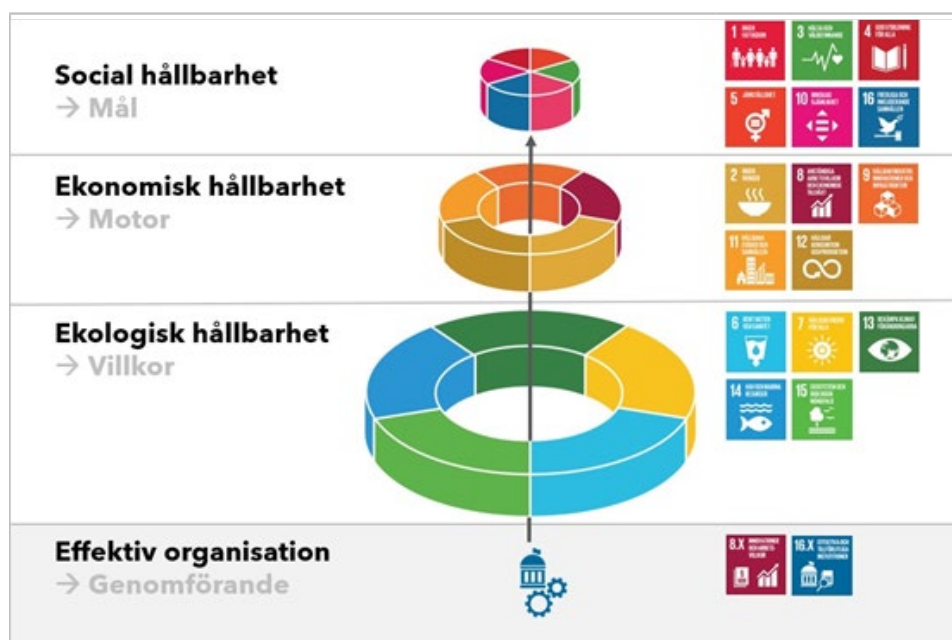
Social hållbarhet
→ Mål

1 INGEN FATTIGDOM
3 HÄLSA OCH VÄLBEFINNANDE
4 GOD UTBILDNING FÖR ALLA
5 JÄMSTÄLLDHET
10 MINSKAD OJÄMLIKHET
16 FREDLIGA OCH INKLUDERANDE SAMHÄLLEN

Ekonomisk hållbarhet
→ Motor

2 INGEN HUNGER
8 ANSTÄNDIGA ARBETSVILLKOR OCH EKONOMISK TILLVÄXT
9 HÅLLBAR INDUSTRI, INNOVATIONER OCH INFRASTRUKTUR
11 HÅLLBARA STÄDER OCH SAMHÄLLEN
12 HÅLLBAR KONSUMTION OCH PRODUKTION

Ekologisk hållbarhet
→ Villkor

6 RENT VATTEN OCH SANITET
7 HÅLLBAR ENERGI FÖR ALLA
13 BEKÄMPA KLIMATFÖRÄNDRINGARNA
14 HAV OCH MARINA RESURSER
15 EKOSYSTEM OCH BIOLOGISK MÅNGFALD

Effektiv organisation
→ Genomförande

8.X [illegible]
16.X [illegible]